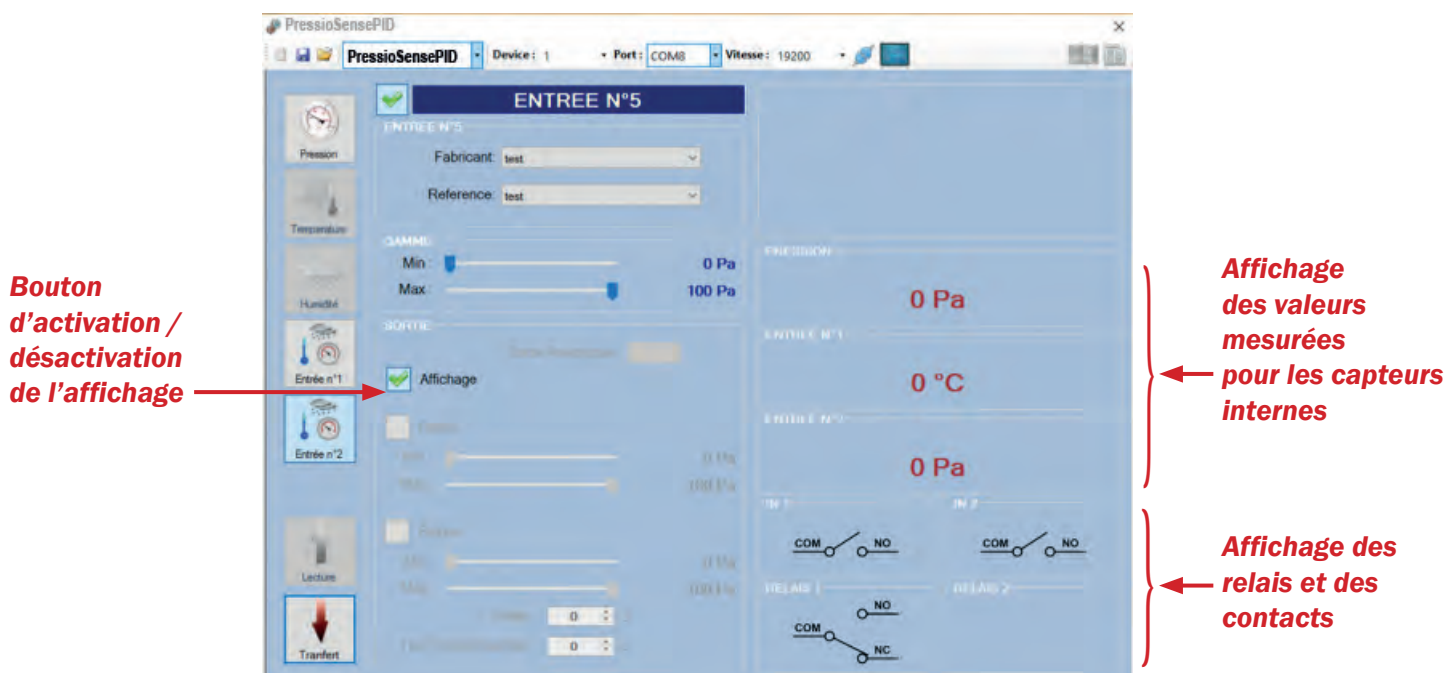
PressioSensePID

PressioSensePID Device : 1 Port : COM8 Vitesse : 19200

ENTREE N°5

ENTREE N°5

Fabricant: test

Reference: test

GAMME

Min 0 Pa

Max 100 Pa

SORTIE

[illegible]

Affichage

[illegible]

Min 0 Pa

Max 100 Pa

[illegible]

Min 0 Pa

Max 100 Pa

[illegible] 0

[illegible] 0

Pression

Temperature

Humidité

Entrée n°1

Entrée n°2

Lecture

Tranfert

PRESSION

0 Pa

ENTREE N°1

0 °C

ENTREE N°2

0 Pa

IN 1

IN 2

COM NO

COM NO

RELAIS 1

RELAIS 2

NO

COM

NC

Bouton d'activation / désactivation de l'affichage

Affichage des valeurs mesurées pour les capteurs internes

Affichage des relais et des contacts